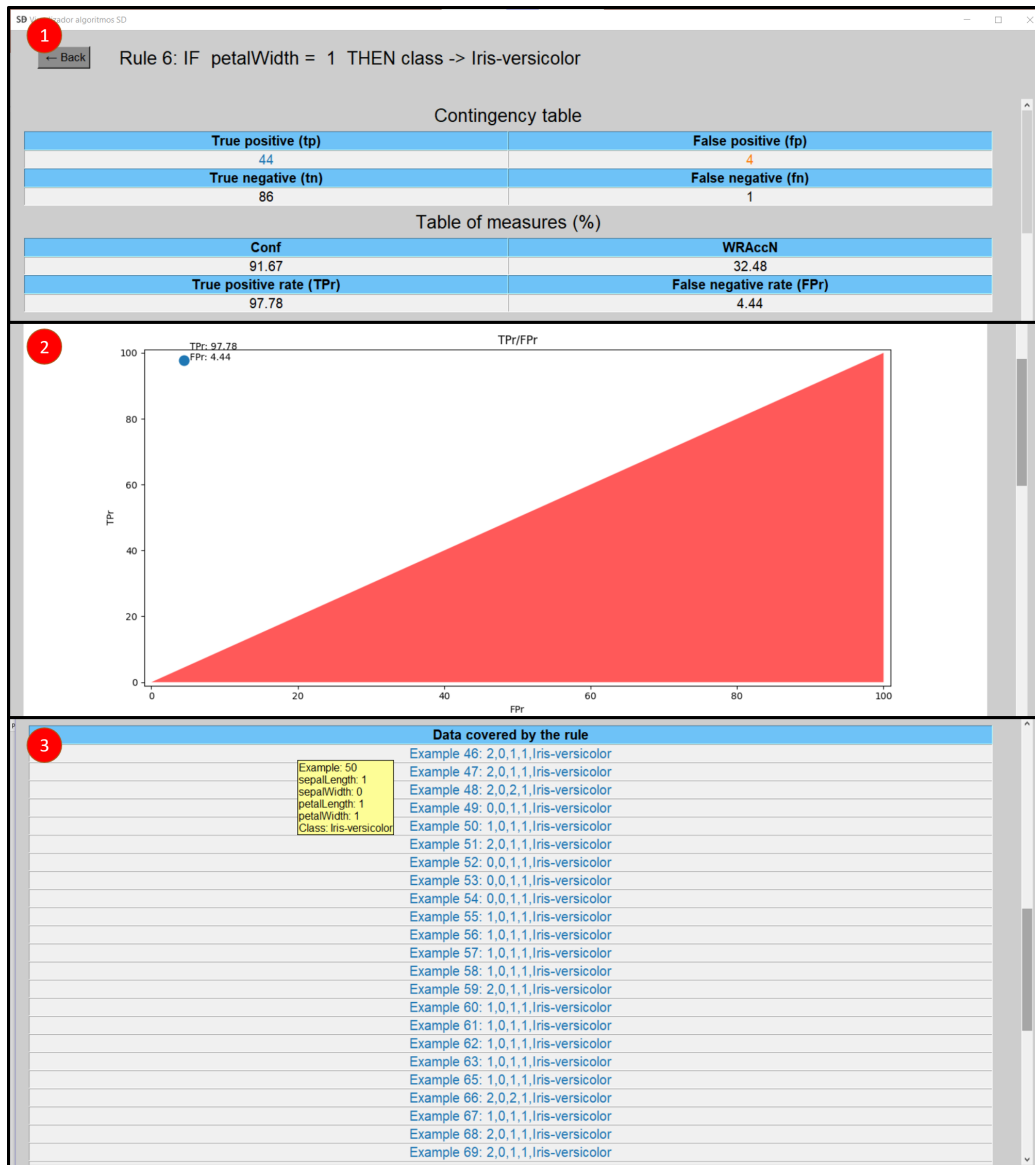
SD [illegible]ador algoritmos SD

1

← Back

Rule 6: IF petalWidth = 1 THEN class -> Iris-versicolor

Contingency table

| True positive (tp) | False positive (fp) |
|---|---|
| 44 | 4 |
| True negative (tn) | False negative (fn) |
| 86 | 1 |

Table of measures (%)

| Conf | WRAccN |
|---|---|
| 91.67 | 32.48 |
| True positive rate (TPr) | False negative rate (FPr) |
| 97.78 | 4.44 |

2

TPr/FPr

TPr: 97.78
FPr: 4.44

100
80
60
40
20
0

TPr

0 20 40 60 80 100

FPr

3

Data covered by the rule

Example 46: 2,0,1,1,Iris-versicolor
Example 47: 2,0,1,1,Iris-versicolor
Example 48: 2,0,2,1,Iris-versicolor
Example 49: 0,0,1,1,Iris-versicolor
Example 50: 1,0,1,1,Iris-versicolor
Example 51: 2,0,1,1,Iris-versicolor
Example 52: 0,0,1,1,Iris-versicolor
Example 53: 0,0,1,1,Iris-versicolor
Example 54: 0,0,1,1,Iris-versicolor
Example 55: 1,0,1,1,Iris-versicolor
Example 56: 1,0,1,1,Iris-versicolor
Example 57: 1,0,1,1,Iris-versicolor
Example 58: 1,0,1,1,Iris-versicolor
Example 59: 2,0,1,1,Iris-versicolor
Example 60: 1,0,1,1,Iris-versicolor
Example 61: 1,0,1,1,Iris-versicolor
Example 62: 1,0,1,1,Iris-versicolor
Example 63: 1,0,1,1,Iris-versicolor
Example 65: 1,0,1,1,Iris-versicolor
Example 66: 2,0,2,1,Iris-versicolor
Example 67: 1,0,1,1,Iris-versicolor
Example 68: 2,0,1,1,Iris-versicolor
Example 69: 2,0,1,1,Iris-versicolor

Example: 50
sepalLength: 1
sepalWidth: 0
petalLength: 1
petalWidth: 1
Class: Iris-versicolor